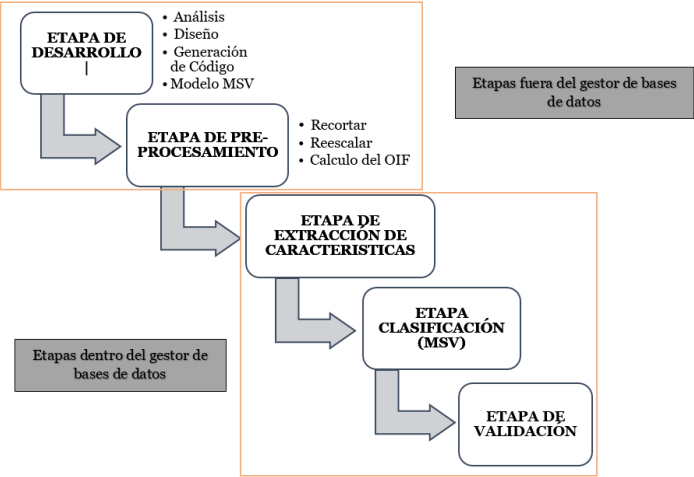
ETAPA DE DESARROLLO |

- Análisis
- Diseño
- Generación de Código
- Modelo MSV

Etapas fuera del gestor de bases de datos

ETAPA DE PRE-PROCESAMIENTO

- Recortar
- Reescalar
- Calculo del OIF

ETAPA DE EXTRACCIÓN DE CARACTERISTICAS

ETAPA CLASIFICACIÓN (MSV)

Etapas dentro del gestor de bases de datos

ETAPA DE VALIDACIÓN